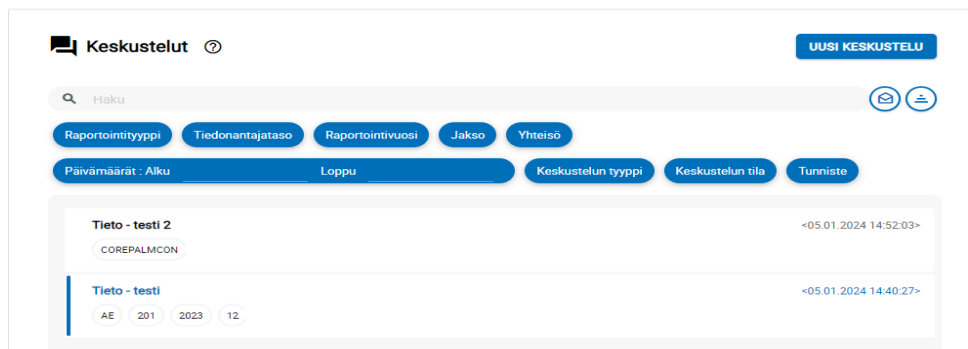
Keskustelut ⓘ

UUSI KESKUSTELU

Haku

Raportointityyppi
Tiedonantajataso
Raportointivuosi
Jakso
Yhteisö

Päivämäärät : Alku
Loppu
Keskustelun tyyppi
Keskustelun tila
Tunniste

Tieto - testi 2
<05.01.2024 14:52:03>
COREPALMCON

Tieto - testi
<05.01.2024 14:40:27>
AE
201
2023
12